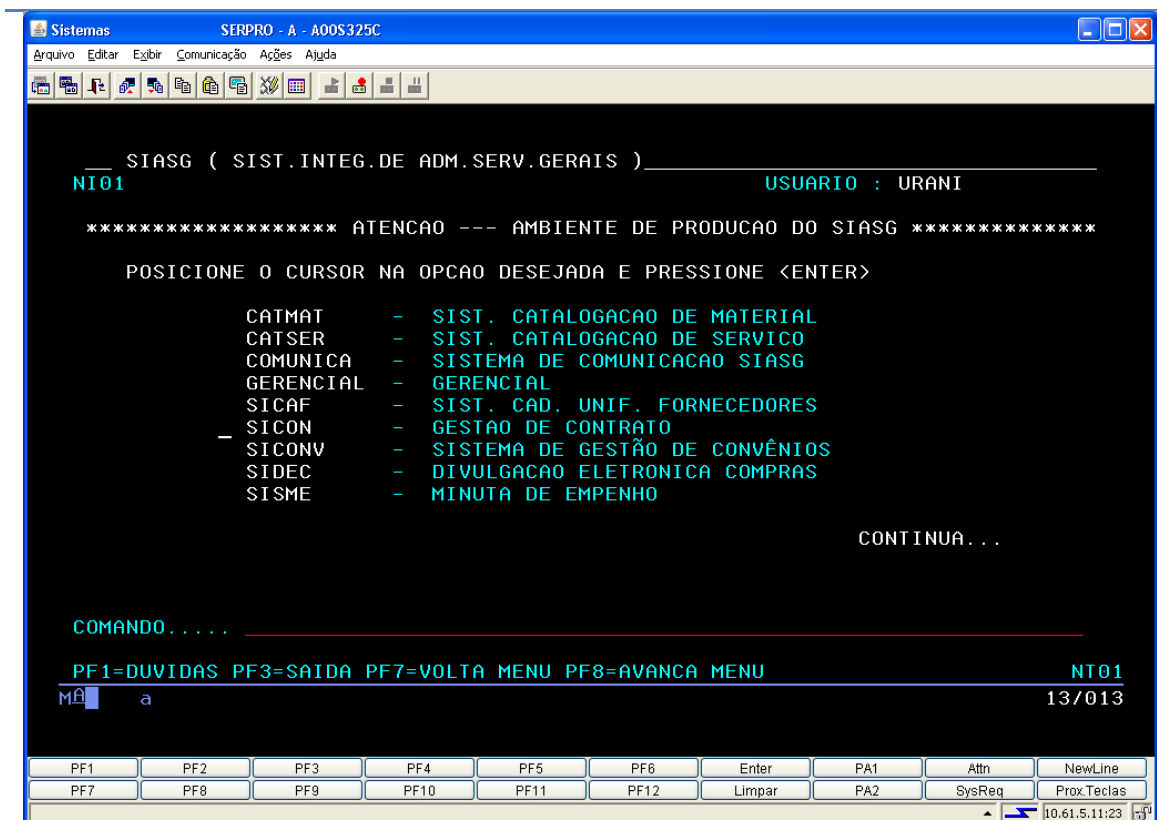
Sistemas SERPRO - A - A00S325C

Arquivo Editar Exibir Comunicação Ações Ajuda

__ SIASG ( SIST.INTEG.DE ADM.SERV.GERAIS )
NI01 USUARIO : URANI

****************** ATENCAO --- AMBIENTE DE PRODUCAO DO SIASG *************

POSICIONE O CURSOR NA OPCAO DESEJADA E PRESSIONE <ENTER>

CATMAT - SIST. CATALOGACAO DE MATERIAL
CATSER - SIST. CATALOGACAO DE SERVICO
COMUNICA - SISTEMA DE COMUNICACAO SIASG
GERENCIAL - GERENCIAL
SICAF - SIST. CAD. UNIF. FORNECEDORES
_ SICON - GESTAO DE CONTRATO
SICONV - SISTEMA DE GESTÃO DE CONVÊNIOS
SIDEC - DIVULGACAO ELETRONICA COMPRAS
SISME - MINUTA DE EMPENHO

CONTINUA...

COMANDO.....

PF1=DUVIDAS PF3=SAIDA PF7=VOLTA MENU PF8=AVANCA MENU NT01
MA a 13/013

| PF1 | PF2 | PF3 | PF4 | PF5 | PF6 | Enter | PA1 | Attn | NewLine |
|---|---|---|---|---|---|---|---|---|---|
| PF7 | PF8 | PF9 | PF10 | PF11 | PF12 | Limpar | PA2 | SysReq | Prox.Teclas |

10.61.5.11:23